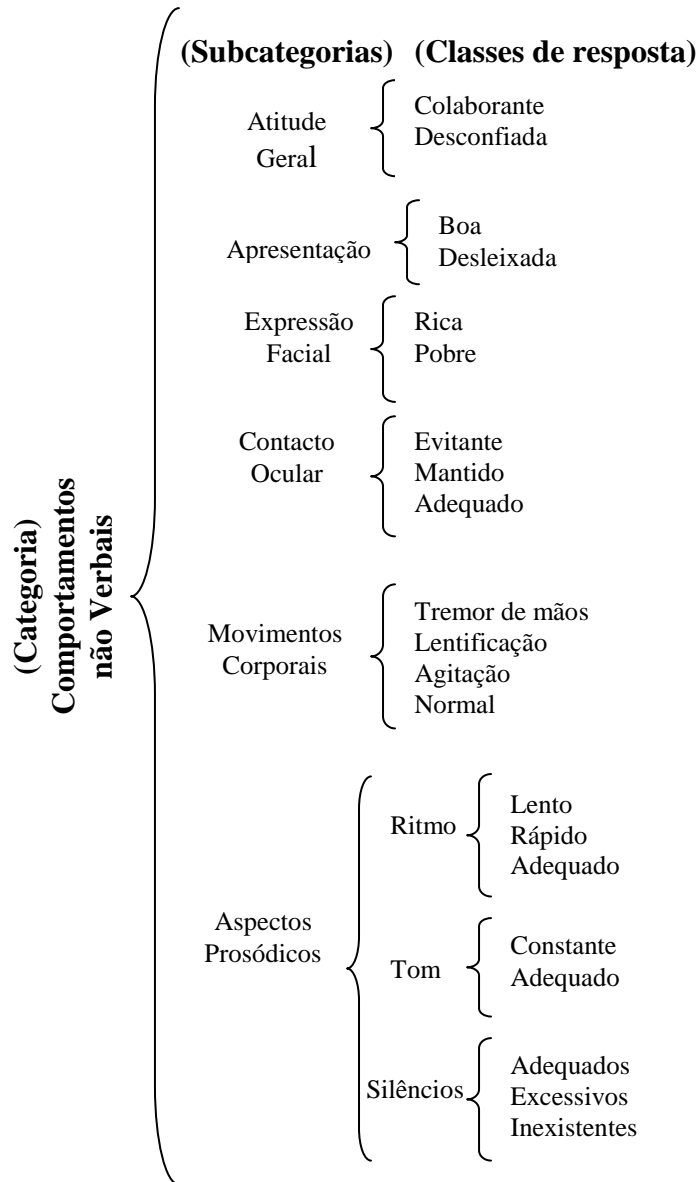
(Categoria)
Comportamentos
não Verbais

(Subcategorias) (Classes de resposta)

Atitude Geral
Colaborante
Desconfiada

Apresentação
Boa
Desleixada

Expressão Facial
Rica
Pobre

Contacto Ocular
Evitante
Mantido
Adequado

Movimentos Corporais
Tremor de mãos
Lentificação
Agitação
Normal

Aspectos Prosódicos

Ritmo
Lento
Rápido
Adequado

Tom
Constante
Adequado

Silêncios
Adequados
Excessivos
Inexistentes